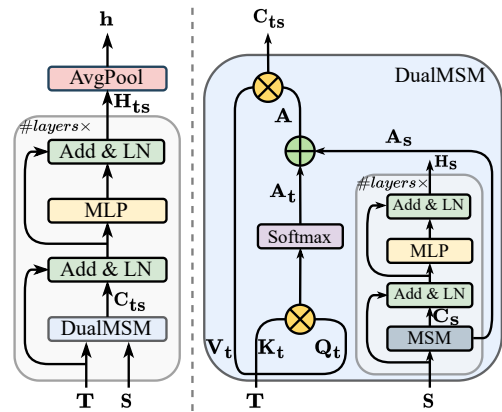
$\mathbf{h}$
AvgPool
$\mathbf{H_{ts}}$
#layers×
Add & LN
MLP
Add & LN
$\mathbf{C_{ts}}$
DualMSM
$\mathbf{T}$
$\mathbf{S}$

$\mathbf{C_{ts}}$
DualMSM
$\mathbf{A}$
$\mathbf{A_s}$
$\mathbf{A_t}$
$\mathbf{H_s}$
#layers×
Add & LN
Softmax
MLP
Add & LN
$\mathbf{C_s}$
MSM
$\mathbf{V_t}$
$\mathbf{K_t}$
$\mathbf{Q_t}$
$\mathbf{T}$
$\mathbf{S}$